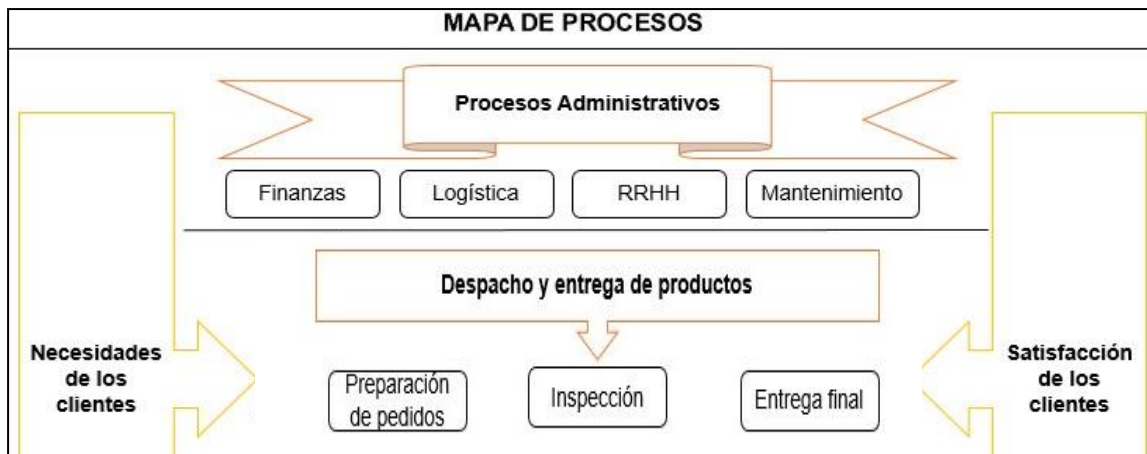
MAPA DE PROCESOS

Procesos Administrativos

Finanzas

Logística

RRHH

Mantenimiento

Despacho y entrega de productos

Necesidades de los clientes

Preparación de pedidos

Inspección

Entrega final

Satisfacción de los clientes